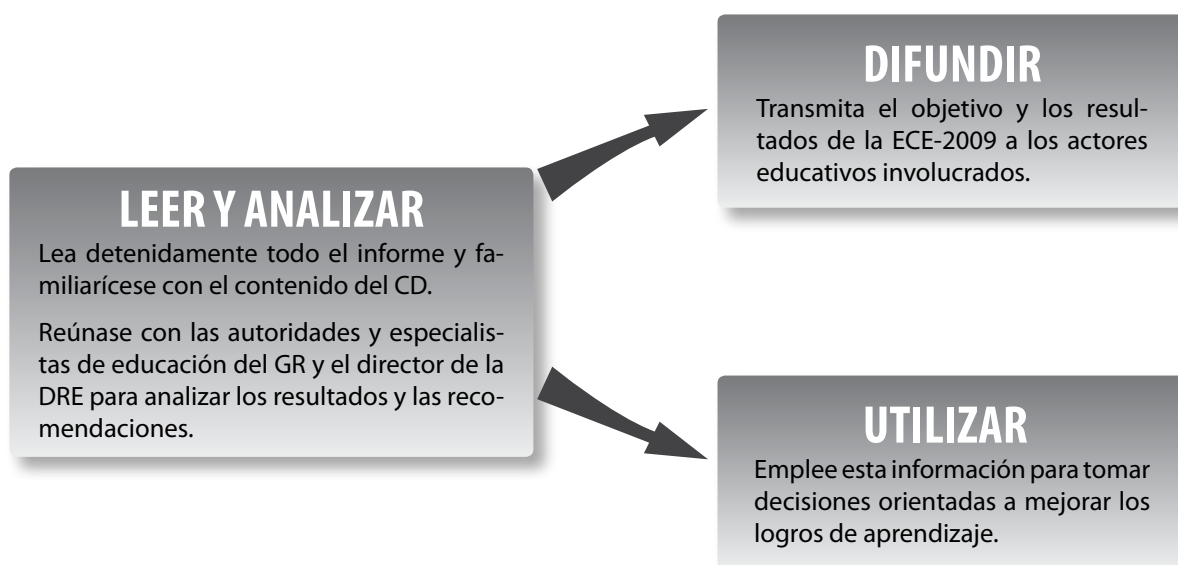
LEER Y ANALIZAR

Lea detenidamente todo el informe y familiarícese con el contenido del CD.

Reúnase con las autoridades y especialistas de educación del GR y el director de la DRE para analizar los resultados y las recomendaciones.

DIFUNDIR

Transmita el objetivo y los resultados de la ECE-2009 a los actores educativos involucrados.

UTILIZAR

Emplee esta información para tomar decisiones orientadas a mejorar los logros de aprendizaje.